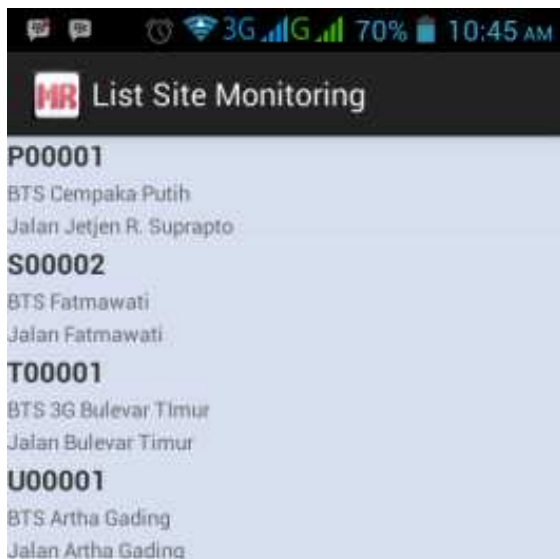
3G G 70% 10:45 AM

MR List Site Monitoring

P00001
BTS Cempaka Putih
Jalan Jetjen R. Suprapto

S00002
BTS Fatmawati
Jalan Fatmawati

T00001
BTS 3G Bulevar TImur
Jalan Bulevar Timur

U00001
BTS Artha Gading
Jalan Artha Gading